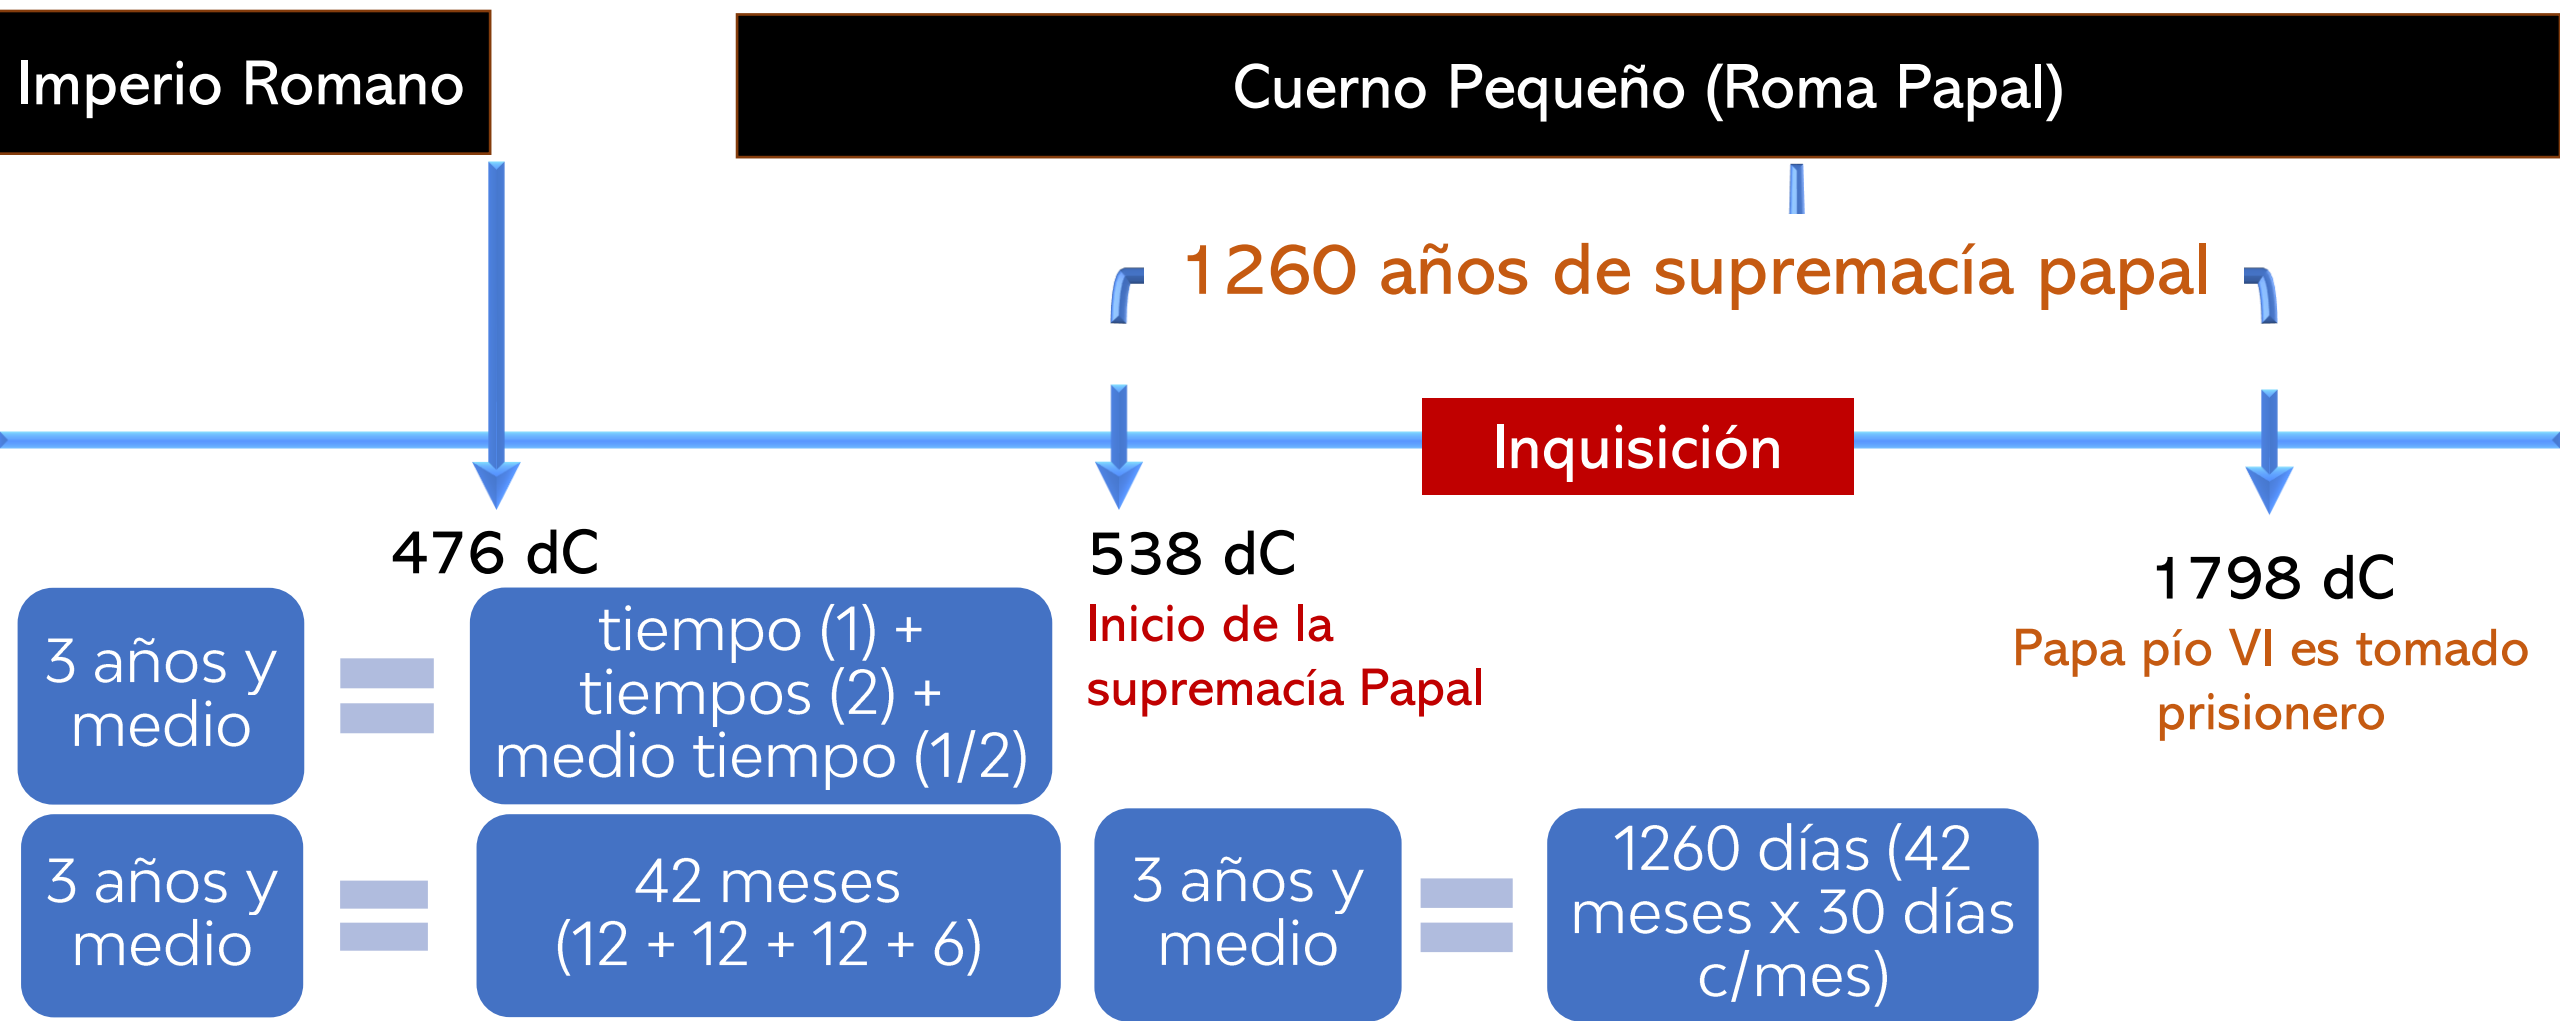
Imperio Romano

Cuerno Pequeño (Roma Papal)

1260 años de supremacía papal

Inquisición

476 dC

538 dC
Inicio de la supremacía Papal

1798 dC
Papa pío VI es tomado prisionero

3 años y medio = tiempo (1) + tiempos (2) + medio tiempo (1/2)

3 años y medio = 42 meses (12 + 12 + 12 + 6)

3 años y medio = 1260 días (42 meses x 30 días c/mes)